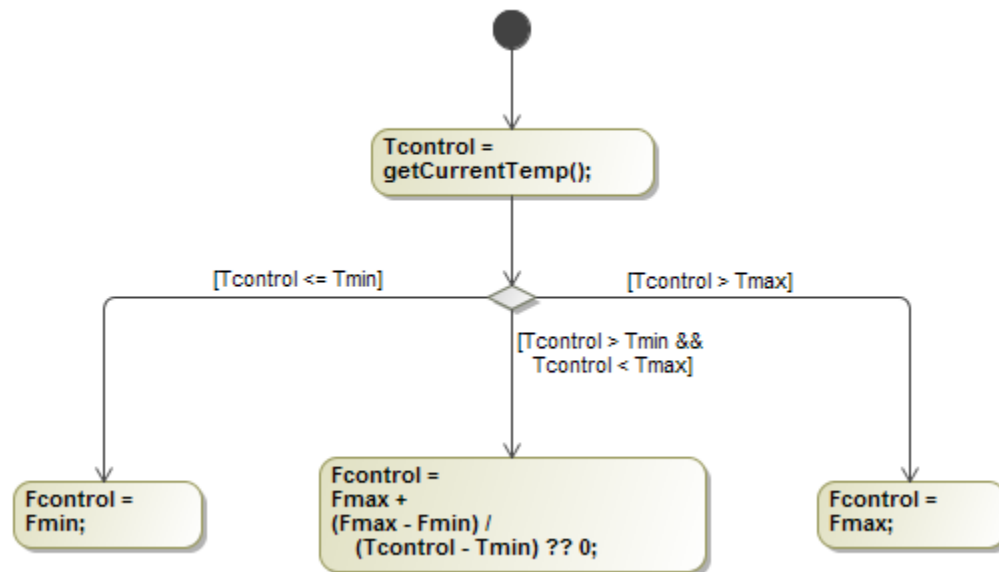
Tcontrol =
getCurrentTemp();

[Tcontrol <= Tmin]

[Tcontrol > Tmax]

[Tcontrol > Tmin &&
Tcontrol < Tmax]

Fcontrol =
Fmin;

Fcontrol =
Fmax +
(Fmax - Fmin) /
(Tcontrol - Tmin) ?? 0;

Fcontrol =
Fmax;